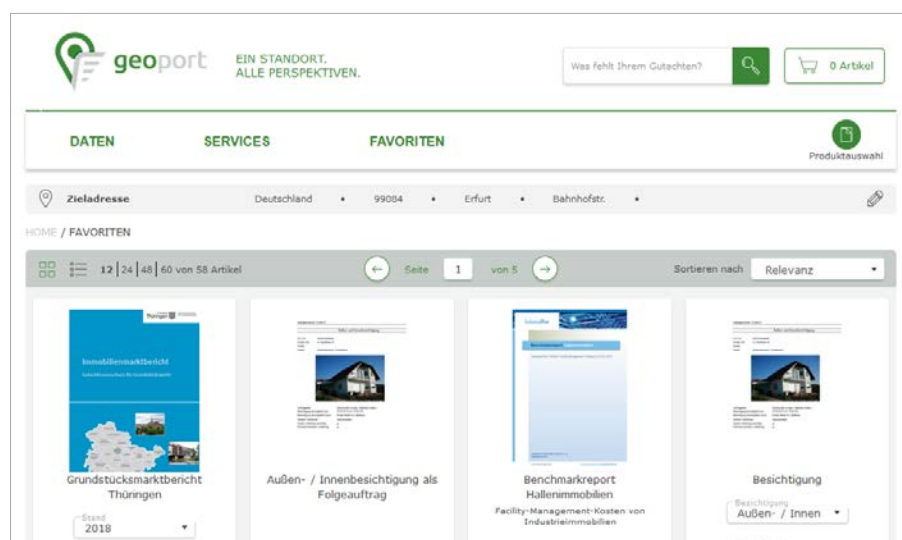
geoport EIN STANDORT. ALLE PERSPEKTIVEN.

Was fehlt Ihrem Gutachten?

0 Artikel

DATEN SERVICES FAVORITEN

Produktauswahl

Zieladresse Deutschland • 99084 • Erfurt • Bahnhofstr. •

HOME / FAVORITEN

12 | 24 | 48 | 60 von 58 Artikel

Seite 1 von 5

Sortieren nach Relevanz

Thüringen

Immobilienmarktbericht

Grundstücksmarktbericht Thüringen

Stand
2018

Außen- / Innenbesichtigung als Folgeauftrag

Benchmarkreport Hallenimmobilien

Facility-Management-Kosten von Industrieimmobilien

Besichtigung

Besichtigung
Außen- / Innen